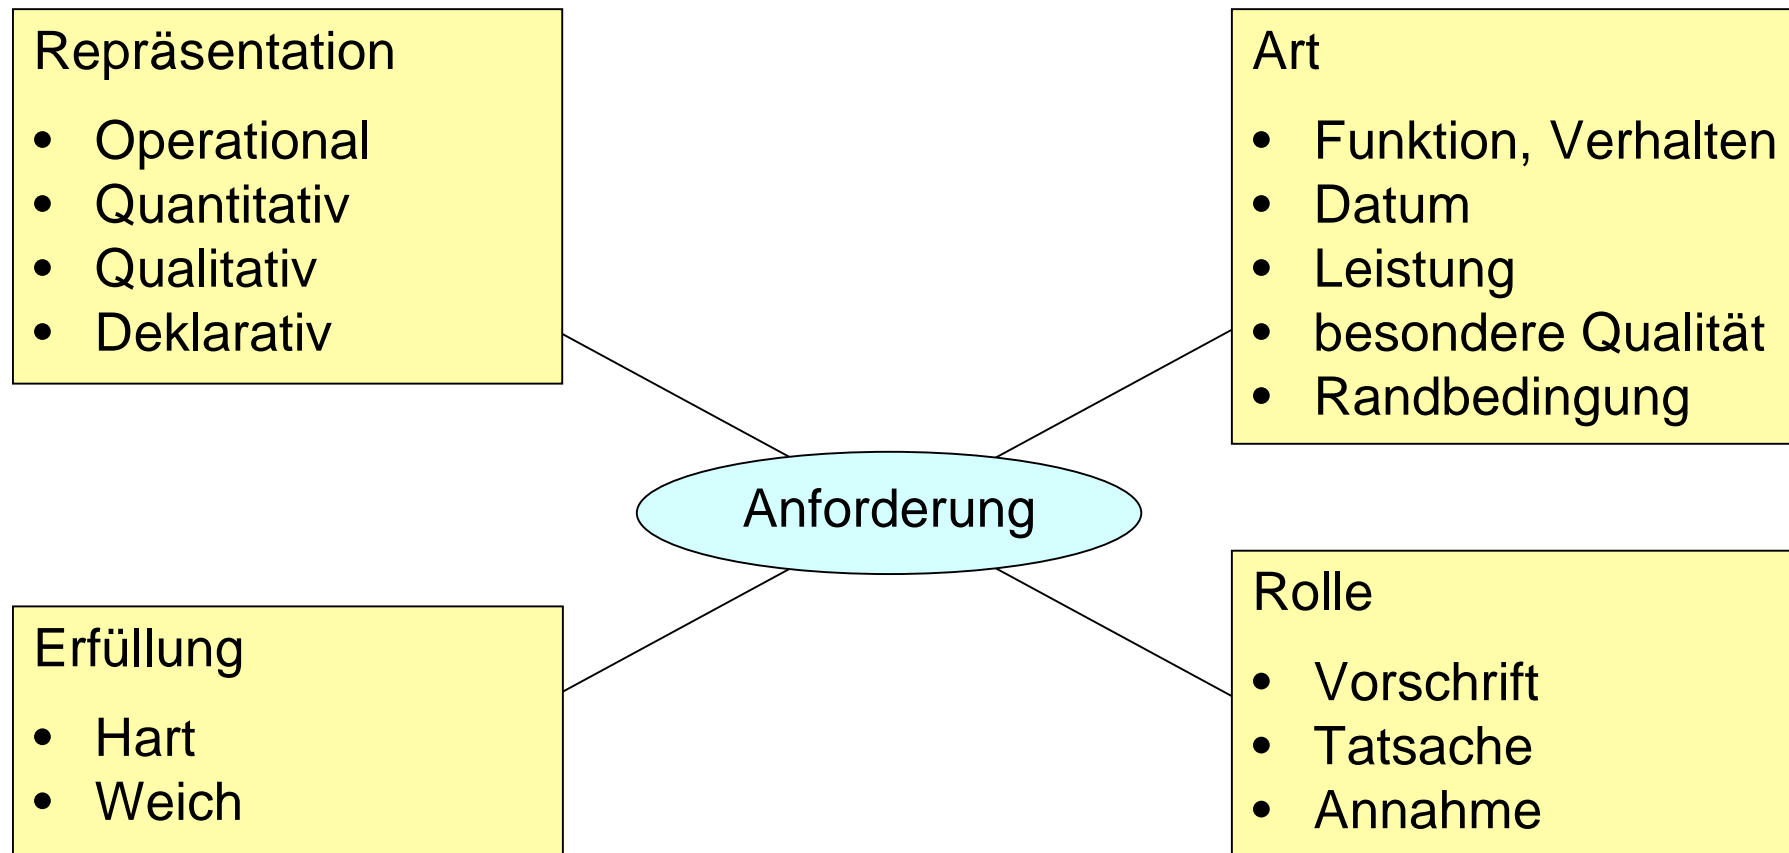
Repräsentation

- Operational
- Quantitativ
- Qualitativ
- Deklarativ

Art

- Funktion, Verhalten
- Datum
- Leistung
- besondere Qualität
- Randbedingung

Anforderung

Erfüllung

- Hart
- Weich

Rolle

- Vorschrift
- Tatsache
- Annahme